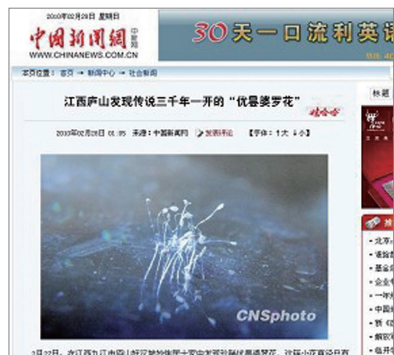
2010年02月28日 星期日

中国新闻网
WWW.CHINANEWS.COM.CN

30天一口流利英语

本页位置：首页 → 新闻中心 → 社会新闻

江西庐山发现传说三千年一开的“优昙婆罗花”

2010年02月28日 01:05 来源：中国新闻网 发表评论 【字体：↑大 ↓小】

CNSphoto

2月22日，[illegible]